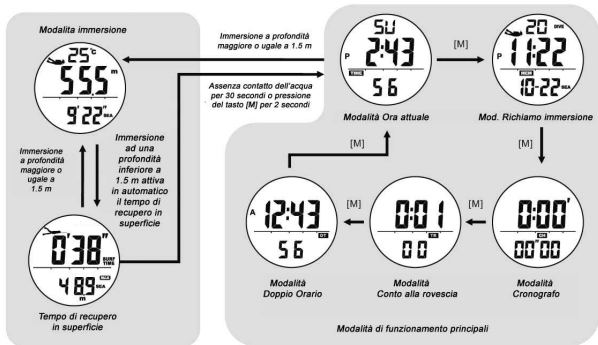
Modalità immersione

$25^{\circ}C$
55.5 m
9'22" SEA

Immersione a profondità maggiore o uguale a 1.5 m

Immersione ad una profondità inferiore a 1.5 m attiva in automatico il tempo di recupero in superficie

0'38" SURF TIME
4.89 m SEA

Tempo di recupero in superficie

Immersione a profondità maggiore o ugale a 1.5 m

Assenza contatto dell'acqua per 30 secondi o pressione del tasto [M] per 2 secondi

SU
P 2:43
TIME
56

Modalità Ora attuale

[M]

20 DIVE
P 11:22
MEM
10-22 SEA

Mod. Richiamo immersione

[M]

0:00'
CH
00'00

Modalità Cronografo

[M]

0:01
TR
00

Modalità Conto alla rovescia

[M]

A 12:43
DT
56

Modalità Doppio Orario

[M]

Modalità di funzionamento principali